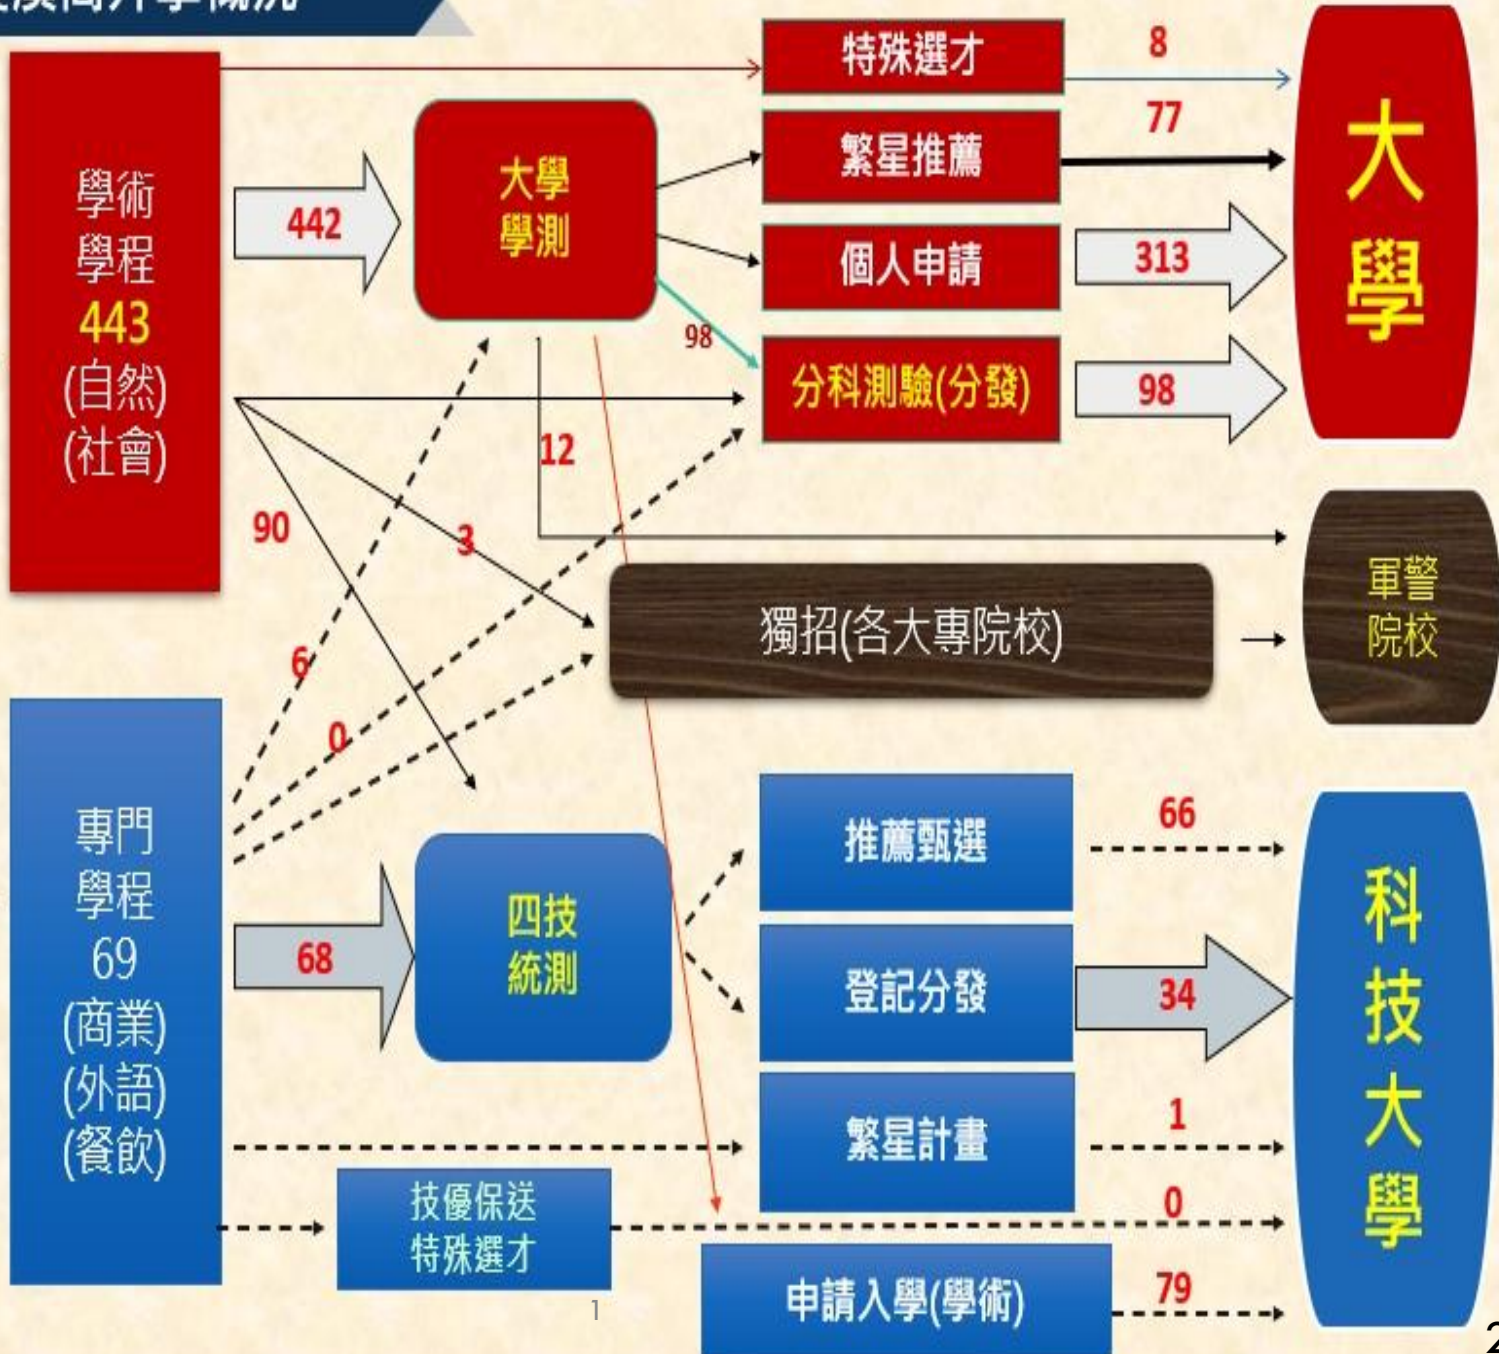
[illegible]度高升學概況

學術學程 443 (自然) (社會)

442

大學學測

特殊選才
8
繁星推薦
77
個人申請
313
98
分科測驗(分發)
98

大學

12

90

3

獨招(各大專院校)

軍警院校

6

0

專門學程 69 (商業) (外語) (餐飲)

68

四技統測

推薦甄選
66
登記分發
34
繁星計畫
1
技優保送 特殊選才
0
申請入學(學術)
79

科技大學

1